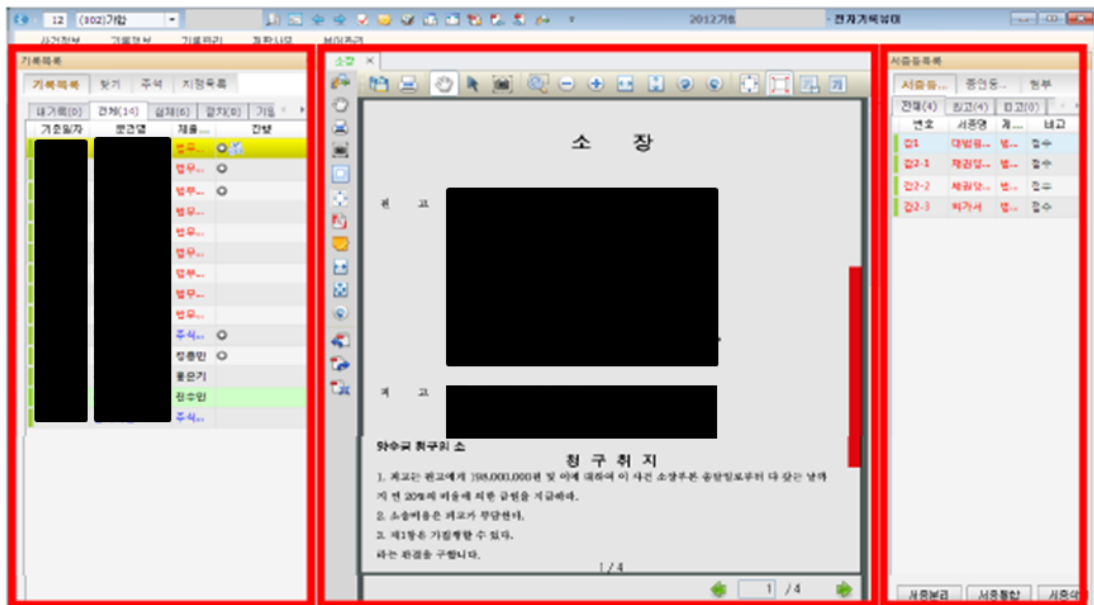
12 (802)가합
2012가                - 전자기록뷰어
사건정보 기일정보 기록관리 결재사무 부서관리

기록목록
기록목록 찾기 주석 지정목록
내기록(0) 전체(14) 삭제(6) 갈치(0) 가일
기준일자 문건명 제출... 진행
법무...
법무...
법무...
법무...
법무...
법무...
법무...
법무...
법무...
주식...
장종민
홍은기
정수민
주식...

소장
소 장
원 고
피 고
약속금 청구의 소
청 구 취 지
1. 피고는 원고에게 195,000,000원 및 이에 대하여 이 사건 소장부본 송달일로부터 다 갚는 날까지 연 20%의 비율에 의한 금원을 지급하라.
2. 소송비용은 피고가 부담한다.
3. 제1항은 가집행할 수 있다.
라는 판결을 구합니다.
1 / 4
1 / 4

서증목록
서증등... 증인등... 현부
전체(4) 원고(4) 피고(0)
번호 서증명 제... 비고
갑1 대법등... 법... 접수
갑2-1 채권양... 법... 접수
갑2-2 채권양... 법... 접수
갑2-3 비가서 법... 접수
서증분리 서증통합 서증삭